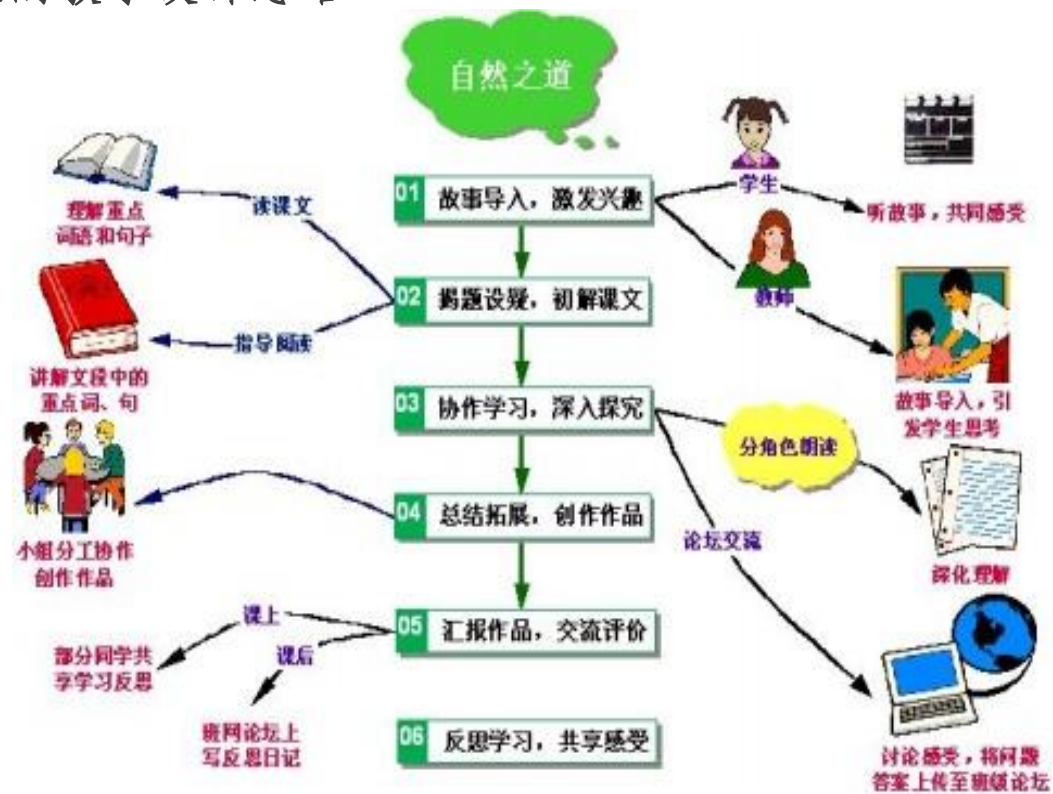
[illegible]

自然之道

01 故事导入，激发兴趣

02 揭题设疑，初解课文

03 协作学习，深入探究

04 总结拓展，创作作品

05 汇报作品，交流评价

06 反思学习，共享感受

读课文

理解重点词语和句子

指导阅读

讲解文段中的重点词、句

小组分工协作创作作品

课上

部分同学共享学习反思

课后

班网论坛上写反思日记

学生

听故事，共同感受

教师

故事导入，引发学生思考

分角色朗读

深化理解

论坛交流

讨论感受，将问题答案上传至班级论坛